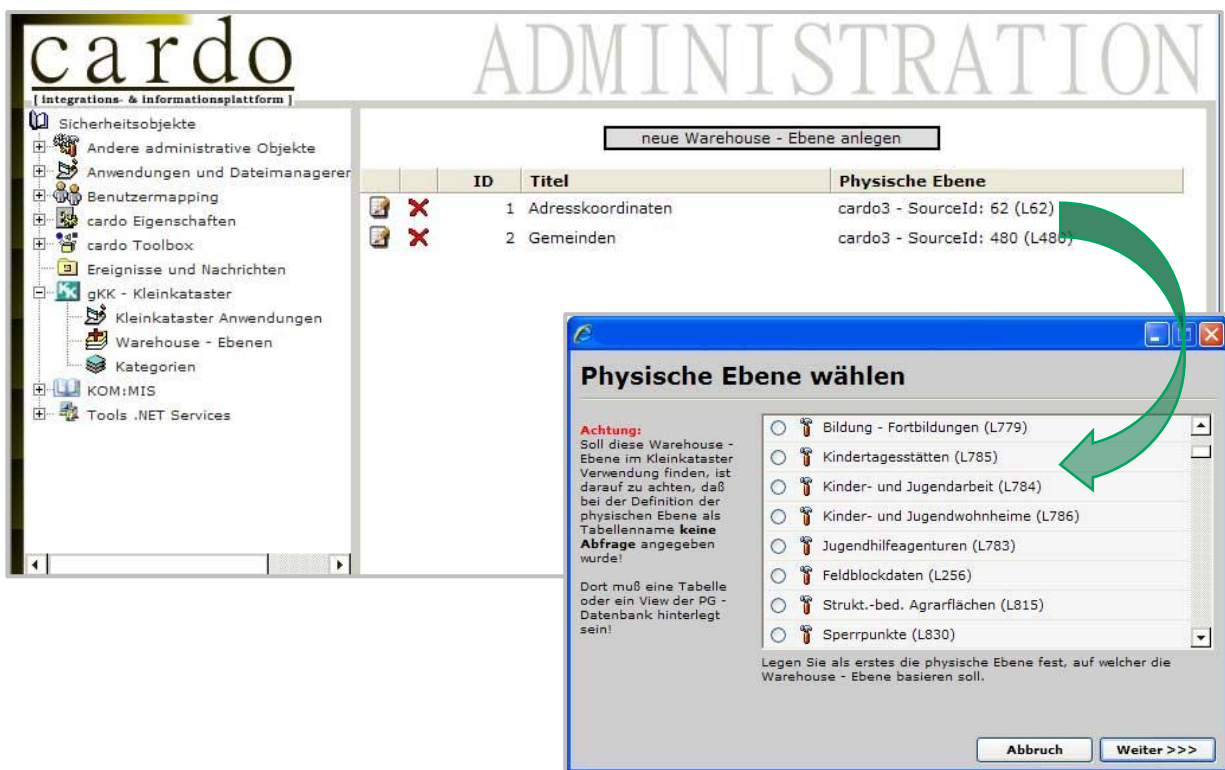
cardo
[ integrations- & informationsplattform ]

ADMINISTRATION

Sicherheitsobjekte
Andere administrative Objekte
Anwendungen und Dateimanagerer
Benutzermapping
cardo Eigenschaften
cardo Toolbox
Ereignisse und Nachrichten
gKK - Kleinkataster
Kleinkataster Anwendungen
Warehouse - Ebenen
Kategorien
KOM:MIS
Tools .NET Services

neue Warehouse - Ebene anlegen

| | | ID | Titel | Physische Ebene |
|---|---|---|---|---|
| | | 1 | Adresskoordinaten | cardo3 - SourceId: 62 (L62) |
| | | 2 | Gemeinden | cardo3 - SourceId: 480 (L480) |

Physische Ebene wählen

Achtung:
Soll diese Warehouse - Ebene im Kleinkataster Verwendung finden, ist darauf zu achten, daß bei der Definition der physischen Ebene als Tabellenname keine Abfrage angegeben wurde!

Dort muß eine Tabelle oder ein View der PG - Datenbank hinterlegt sein!

Bildung - Fortbildungen (L779)
Kindertagesstätten (L785)
Kinder- und Jugendarbeit (L784)
Kinder- und Jugendwohnheime (L786)
Jugendhilfeagenturen (L783)
Feldblockdaten (L256)
Strukt.-bed. Agrarflächen (L815)
Sperrpunkte (L830)

Legen Sie als erstes die physische Ebene fest, auf welcher die Warehouse - Ebene basieren soll.

Abbruch
Weiter >>>